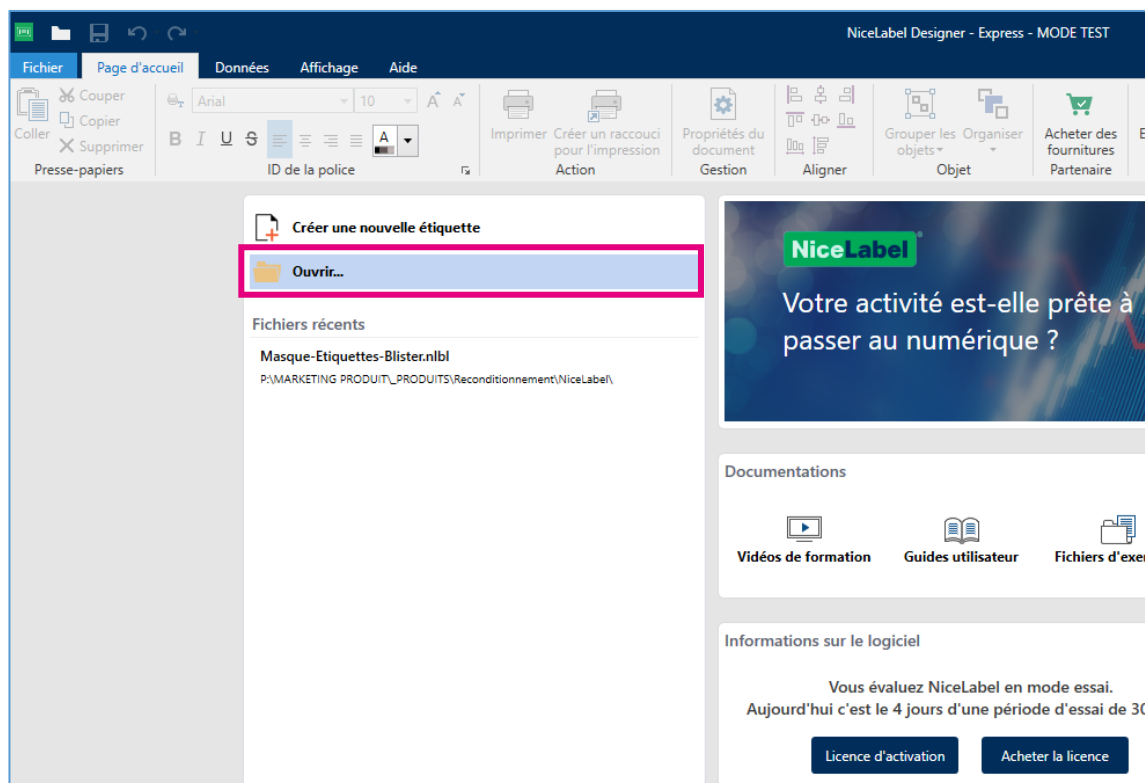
NiceLabel Designer - Express - MODE TEST

Fichier Page d'accueil Données Affichage Aide

Coller Couper Copier Supprimer
Presse-papiers

Arial 10
B I U S A
ID de la police

Imprimer Créer un raccourci pour l'impression
Action

Propriétés du document
Gestion

Aligner

Grouper les objets Organiser
Objet

Acheter des fournitures
Partenaire

Créer une nouvelle étiquette

Ouvrir...

Fichiers récents

Masque-Etiquettes-Blister.nlbl
P:\MARKETING PRODUIT\_PRODUITS\Reconditionnement\NiceLabel\

NiceLabel
Votre activité est-elle prête à passer au numérique ?

Documentations

Vidéos de formation Guides utilisateur Fichiers d'exe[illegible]

Informations sur le logiciel

Vous évaluez NiceLabel en mode essai.
Aujourd'hui c'est le 4 jours d'une période d'essai de 3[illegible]

Licence d'activation Acheter la licence